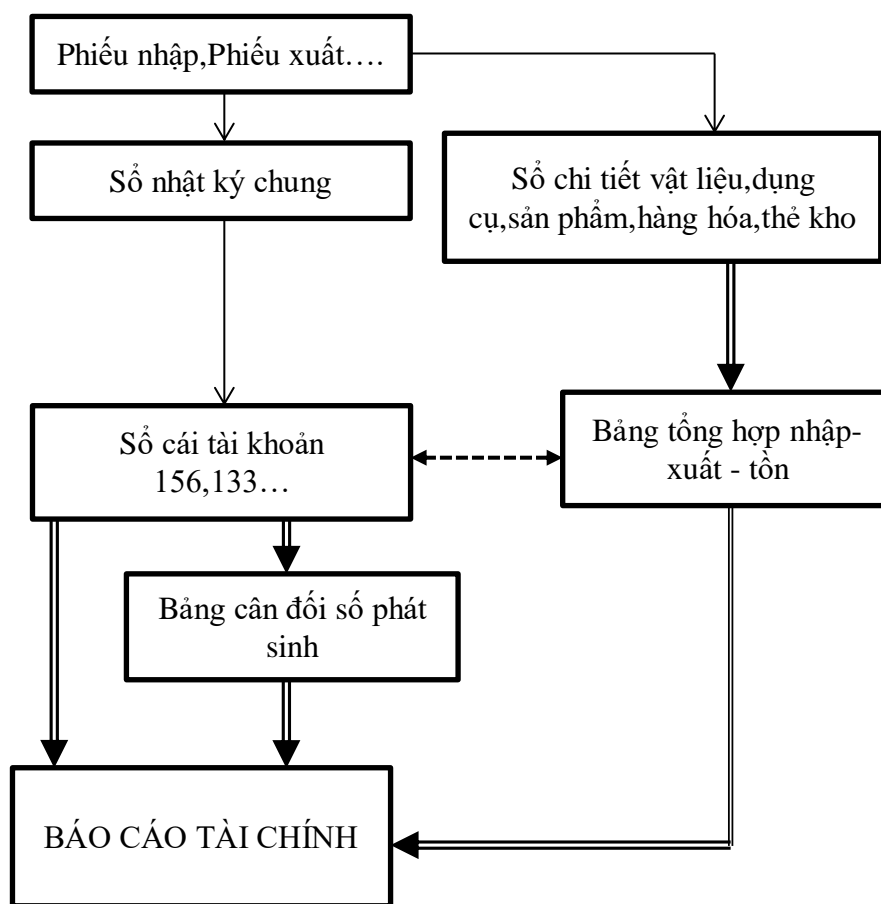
Phiếu nhập,Phiếu xuất….

Sổ nhật ký chung

Sổ chi tiết vật liệu,dụng cụ,sản phẩm,hàng hóa,thẻ kho

Sổ cái tài khoản 156,133…

Bảng tổng hợp nhập-xuất - tồn

Bảng cân đối số phát sinh

BÁO CÁO TÀI CHÍNH